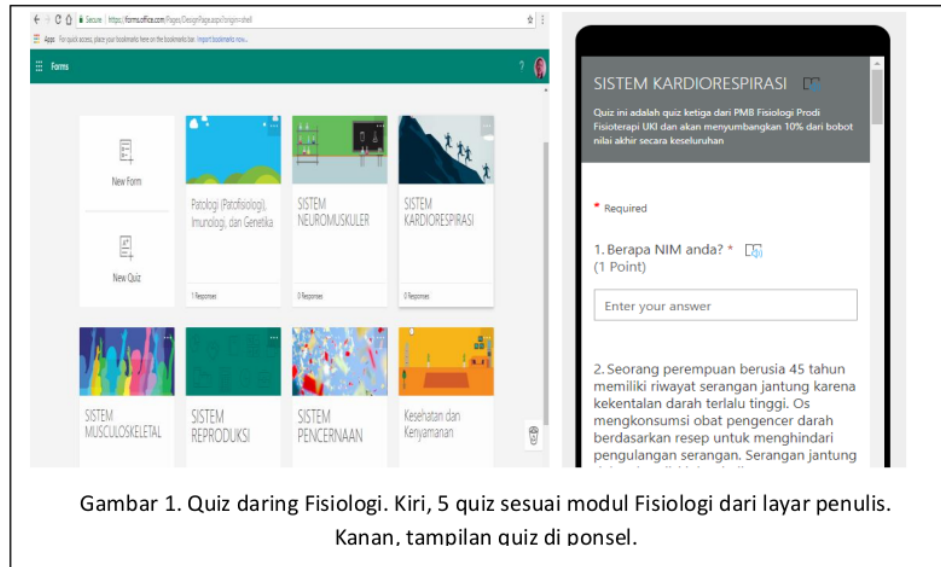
Secure | https://forms.office.com/Pages/DesignPage.aspx?origin=shell

Apps For quick access, place your bookmarks here on the bookmarks bar. Import bookmarks now...

Forms

New Form

New Quiz

Patologi (Patofisiologi), Imunologi, dan Genetika

1 Responses

SISTEM NEUROMUSKULER

0 Responses

SISTEM KARDIORESPIRASI

0 Responses

SISTEM MUSCULOSKELETAL

SISTEM REPRODUKSI

SISTEM PENCERNAAN

Kesehatan dan Kenyamanan

SISTEM KARDIORESPIRASI

Quiz ini adalah quiz ketiga dari PMB Fisiologi Prodi Fisioterapi UKI dan akan menyumbangkan 10% dari bobot nilai akhir secara keseluruhan

* Required

1. Berapa NIM anda? *
(1 Point)

Enter your answer

2. Seorang perempuan berusia 45 tahun memiliki riwayat serangan jantung karena kekentalan darah terlalu tinggi. Os mengkonsumsi obat pengencer darah berdasarkan resep untuk menghindari pengulangan serangan. Serangan jantung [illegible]

Gambar 1. Quiz daring Fisiologi. Kiri, 5 quiz sesuai modul Fisiologi dari layar penulis. Kanan, tampilan quiz di ponsel.